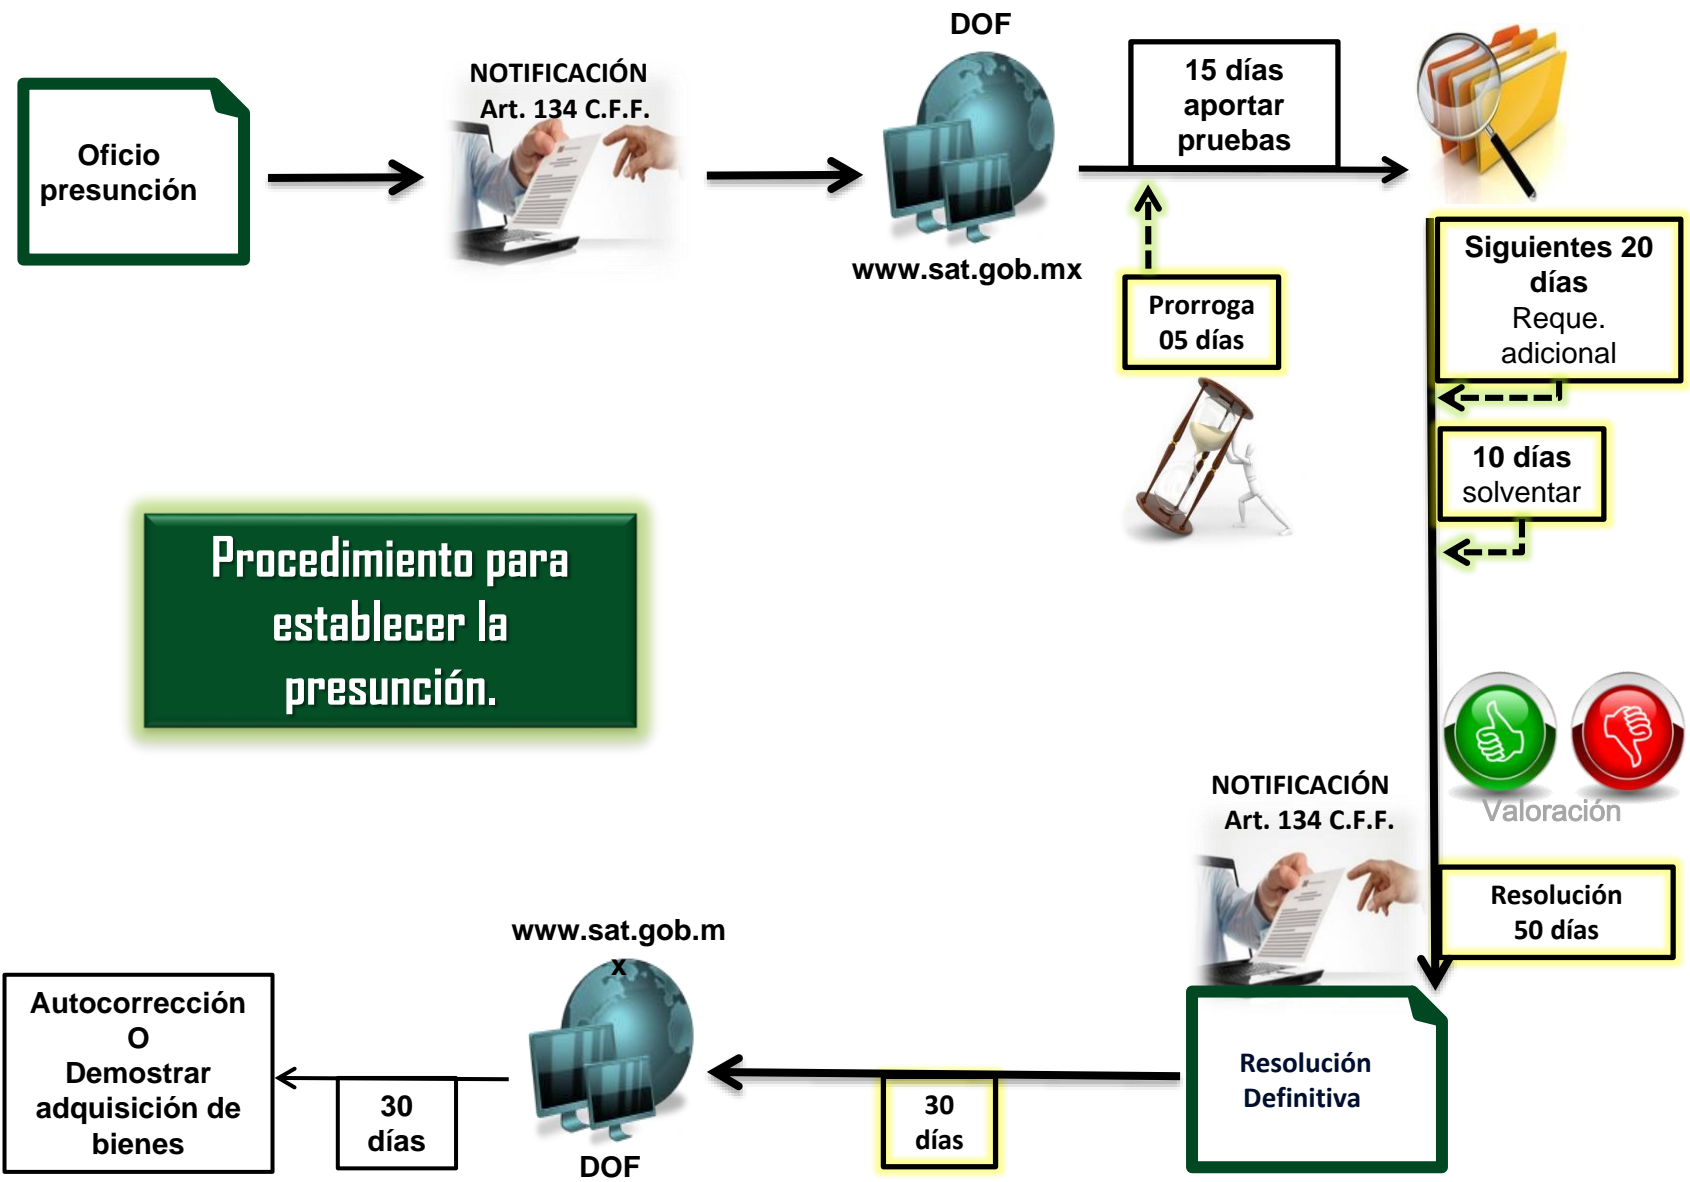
Oficio presunción

NOTIFICACIÓN
Art. 134 C.F.F.

DOF

www.sat.gob.mx

15 días aportar pruebas

Prorroga 05 días

Siguientes 20 días
Reque. adicional

10 días solventar

Procedimiento para establecer la presunción.

Valoración

NOTIFICACIÓN
Art. 134 C.F.F.

Resolución 50 días

Resolución Definitiva

30 días

www.sat.gob.m x

DOF

30 días

Autocorrección
O
Demostrar adquisición de bienes